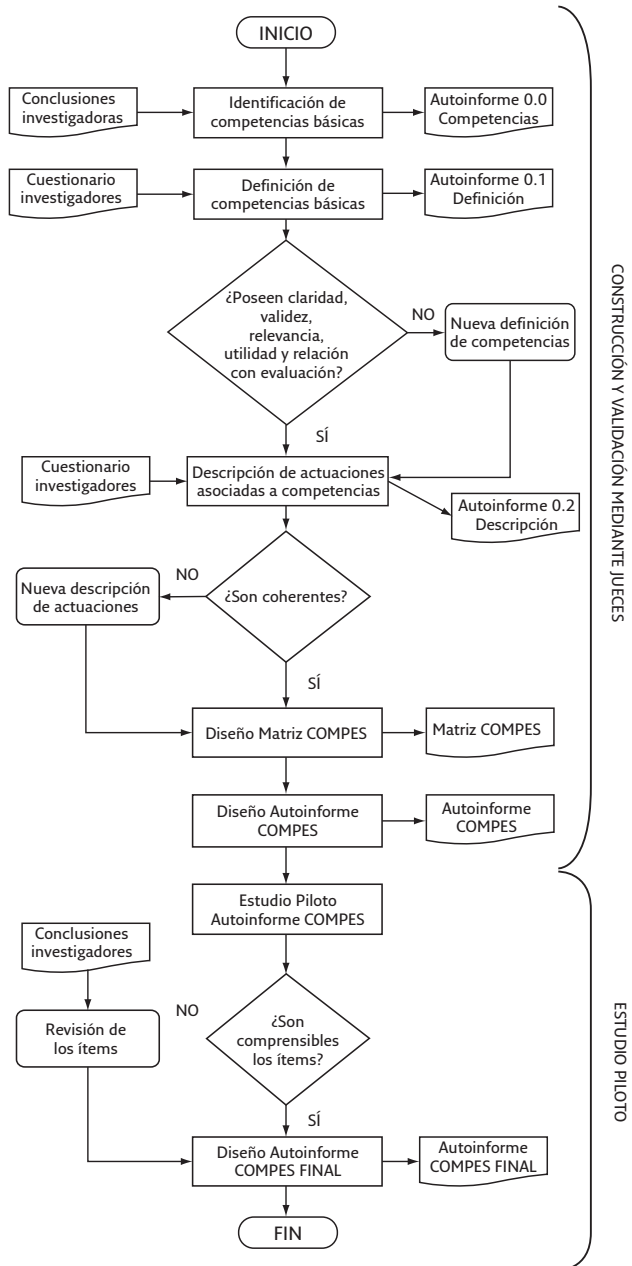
INICIO

Conclusiones investigadoras

Identificación de competencias básicas

Autoinforme 0.0 Competencias

Cuestionario investigadores

Definición de competencias básicas

Autoinforme 0.1 Definición

¿Poseen claridad, validez, relevancia, utilidad y relación con evaluación?

NO

Nueva definición de competencias

SÍ

Cuestionario investigadores

Descripción de actuaciones asociadas a competencias

Autoinforme 0.2 Descripción

NO

Nueva descripción de actuaciones

¿Son coherentes?

SÍ

Diseño Matriz COMPES

Matriz COMPES

Diseño Autoinforme COMPES

Autoinforme COMPES

CONSTRUCCIÓN Y VALIDACIÓN MEDIANTE JUECES

Estudio Piloto Autoinforme COMPES

Conclusiones investigadores

NO

Revisión de los ítems

¿Son comprensibles los ítems?

SÍ

Diseño Autoinforme COMPES FINAL

Autoinforme COMPES FINAL

FIN

ESTUDIO PILOTO